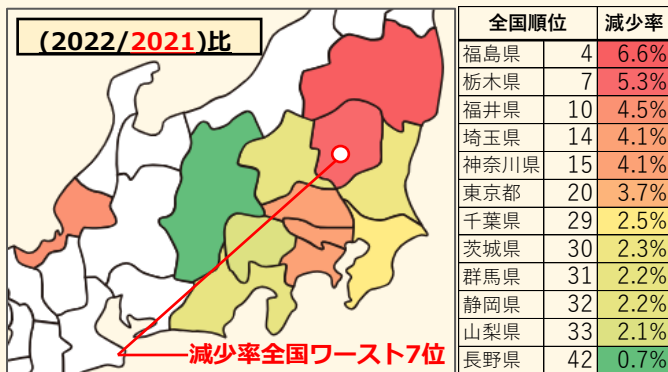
(2022/2021)比

減少率全国ワースト7位

| | 全国順位 | 減少率 |
|---|---|---|
| 福島県 | 4 | 6.6% |
| 栃木県 | 7 | 5.3% |
| 福井県 | 10 | 4.5% |
| 埼玉県 | 14 | 4.1% |
| 神奈川県 | 15 | 4.1% |
| 東京都 | 20 | 3.7% |
| 千葉県 | 29 | 2.5% |
| 茨城県 | 30 | 2.3% |
| 群馬県 | 31 | 2.2% |
| 静岡県 | 32 | 2.2% |
| 山梨県 | 33 | 2.1% |
| 長野県 | 42 | 0.7% |